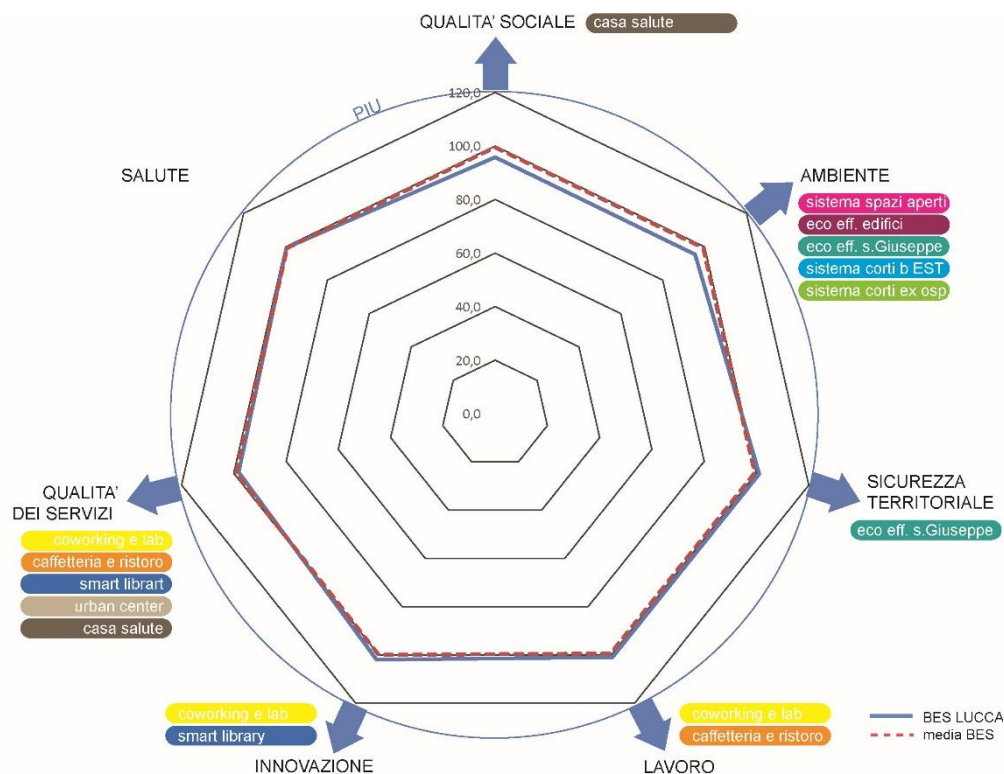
QUALITA' SOCIALE
casa salute

PIU

120,0
100,0
80,0
60,0
40,0
20,0
0,0

SALUTE

AMBIENTE
sistema spazi aperti
eco eff. edifici
eco eff. s.Giuseppe
sistema corti b EST
sistema corti ex osp

SICUREZZA TERRITORIALE
eco eff. s.Giuseppe

QUALITA' DEI SERVIZI
coworking e lab
caffetteria e ristoro
smart librart
urban center
casa salute

coworking e lab
smart library
INNOVAZIONE

coworking e lab
caffetteria e ristoro
LAVORO

BES LUCCA
media BES